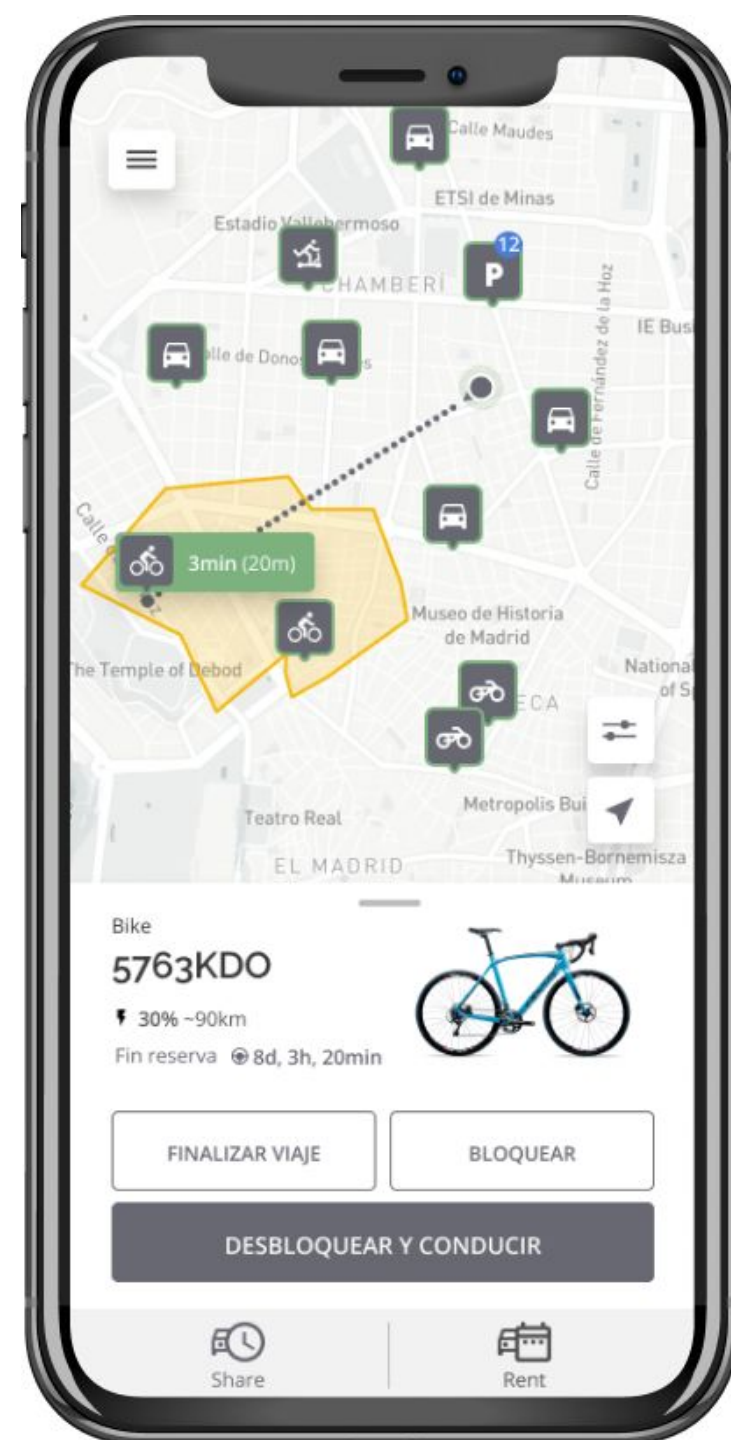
Calle Maudes
ETSI de Minas
Estadio Vallehermoso
12
P
CHAMBERÍ
alle de Donos s
IE Bus
Calle de Fernández de la Hoz
Calle
3min (20m)
Museo de Historia de Madrid
The Temple of Debod
National of S
ECA
Metropolis Bui
Teatro Real
EL MADRID
Thyssen-Bornemisza Museum

Bike
5763KDO
30% ~90km
Fin reserva 8d, 3h, 20min

FINALIZAR VIAJE
BLOQUEAR
DESBLOQUEAR Y CONDUCIR

Share
Rent